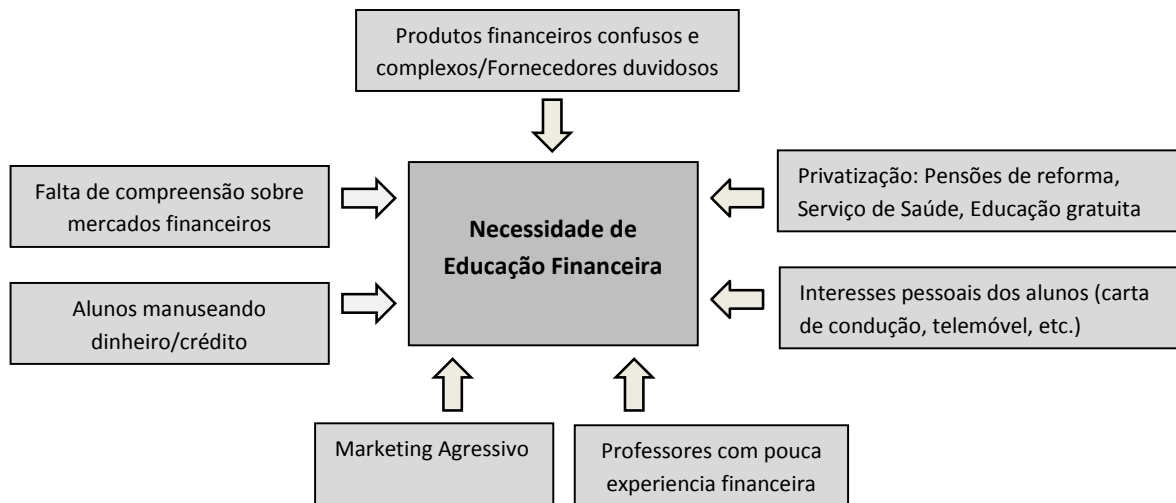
Produtos financeiros confusos e complexos/Fornecedores duvidosos

Falta de compreensão sobre mercados financeiros

Necessidade de Educação Financeira

Privatização: Pensões de reforma, Serviço de Saúde, Educação gratuita

Alunos manuseando dinheiro/crédito

Interesses pessoais dos alunos (carta de condução, telemóvel, etc.)

Marketing Agressivo

Professores com pouca experiencia financeira